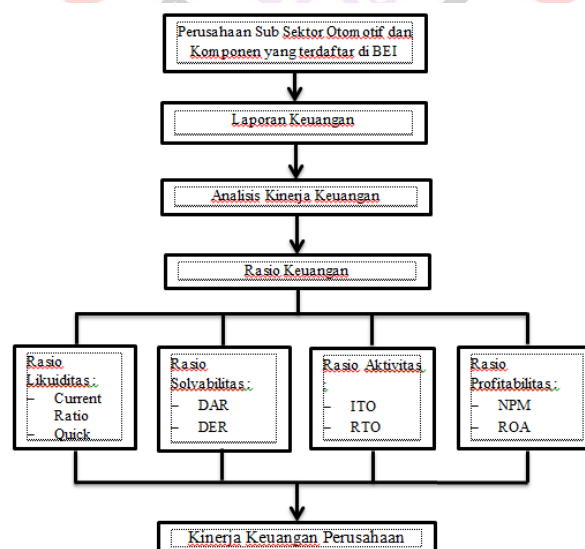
Perusahaan Sub Sektor Otomotif dan Komponen yang terdaftar di BEI

Laporan Keuangan

Analisis Kinerja Keuangan

Rasio Keuangan

Rasio Likuiditas :
– Current Ratio
– Quick

Rasio Solvabilitas :
– DAR
– DER

Rasio Aktivitas
– ITO
– RTO

Rasio Profitabilitas :
– NPM
– ROA

Kinerja Keuangan Perusahaan